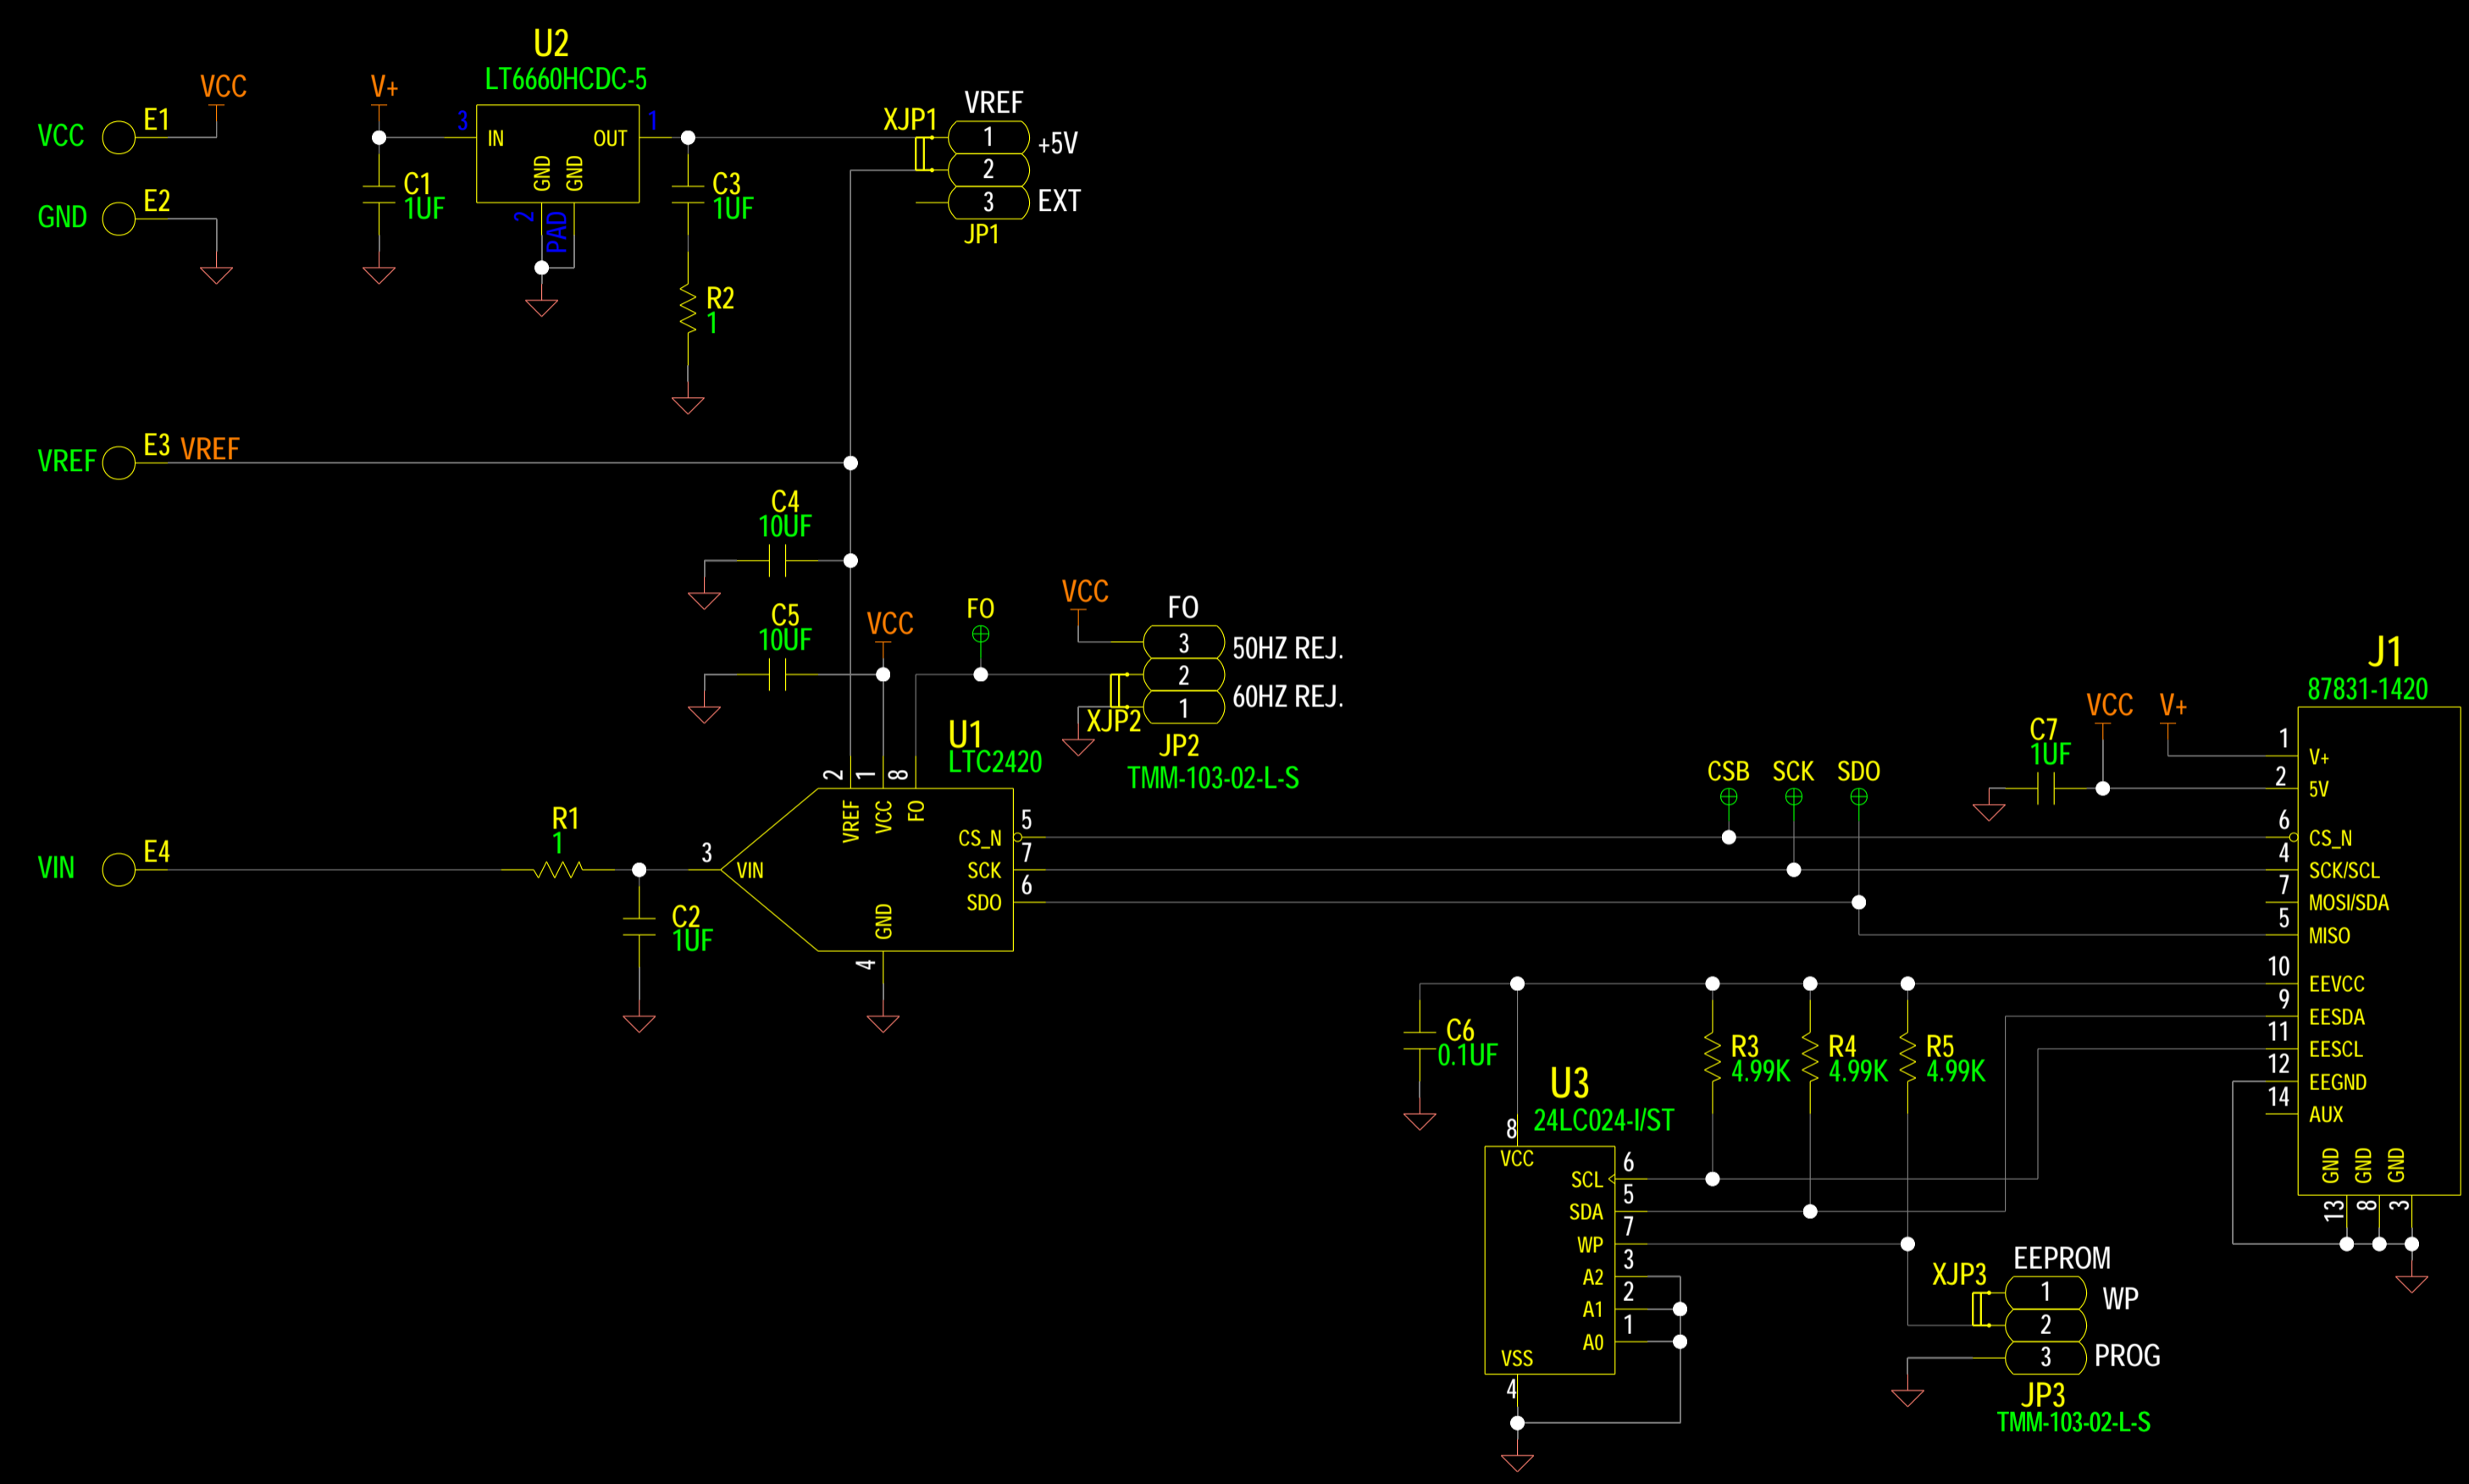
U2
LT6660HCDC-5
VCC E1 VCC
V+
3 IN OUT 1
GND GND
C1 1UF
C3 1UF
GND E2
2 PAD
R2 1
XJP1 VREF
1 +5V
2
3 EXT
JP1

VREF E3 VREF

C4 10UF
C5 10UF
VCC
FO
VCC
FO
3 50HZ REJ.
2 60HZ REJ.
1
XJP2 JP2
TMM-103-02-L-S
U1
LTC2420
2 1 8
VREF VCC FO
CS_N 5
SCK 7
SDO 6
3 VIN
GND
4
VIN E4
R1 1
C2 1UF

J1
87831-1420
VCC V+
C7 1UF
CSB SCK SDO
1 V+
2 5V
6 CS_N
4 SCK/SCL
7 MOSI/SDA
5 MISO
10 EEVCC
9 EESDA
11 EESCL
12 EEGND
14 AUX
GND GND GND
13 8 3

C6 0.1UF
U3
24LC024-I/ST
8 VCC
SCL 6
SDA 5
WP 7
A2 3
A1 2
A0 1
VSS
4
R3 4.99K
R4 4.99K
R5 4.99K
XJP3 EEPROM
1 WP
2
3 PROG
JP3
TMM-103-02-L-S